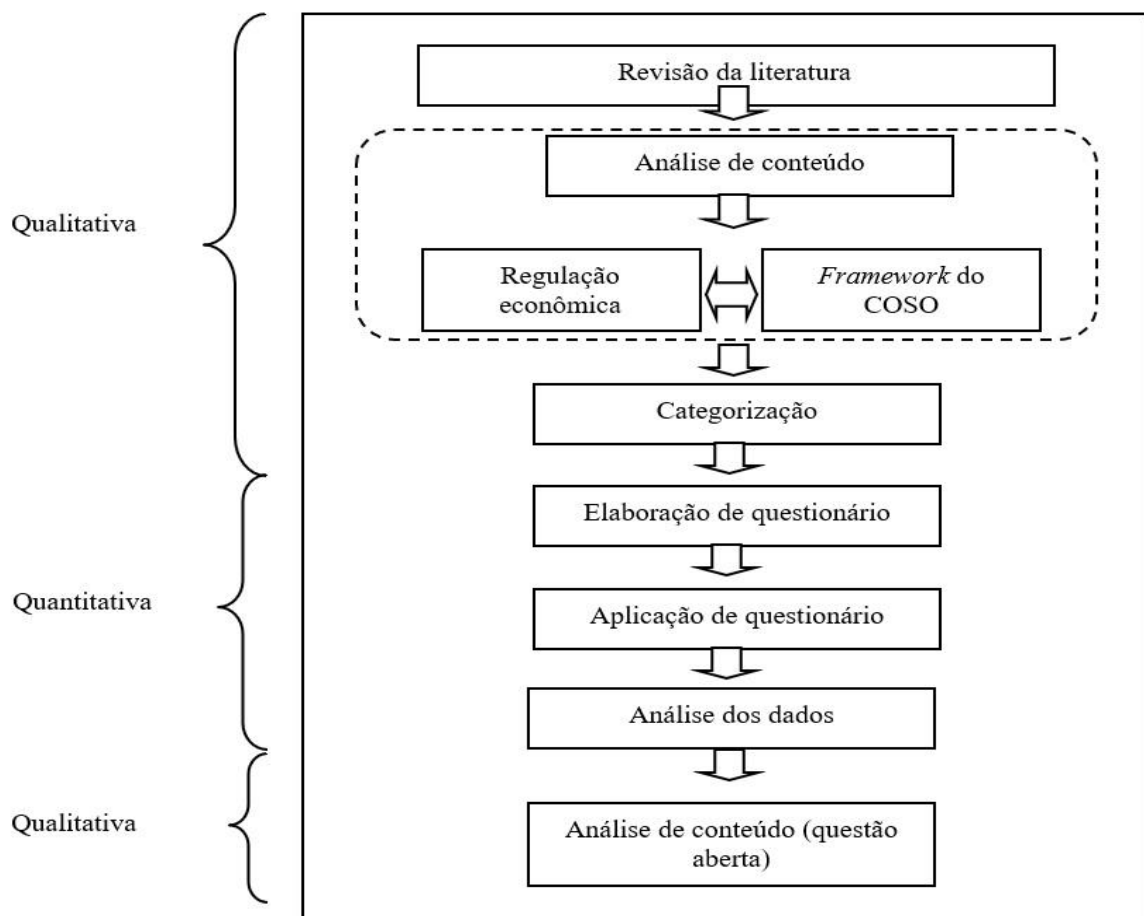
Qualitativa

Revisão da literatura

Análise de conteúdo

Regulação econômica

Framework do COSO

Categorização

Quantitativa

Elaboração de questionário

Aplicação de questionário

Análise dos dados

Qualitativa

Análise de conteúdo (questão aberta)